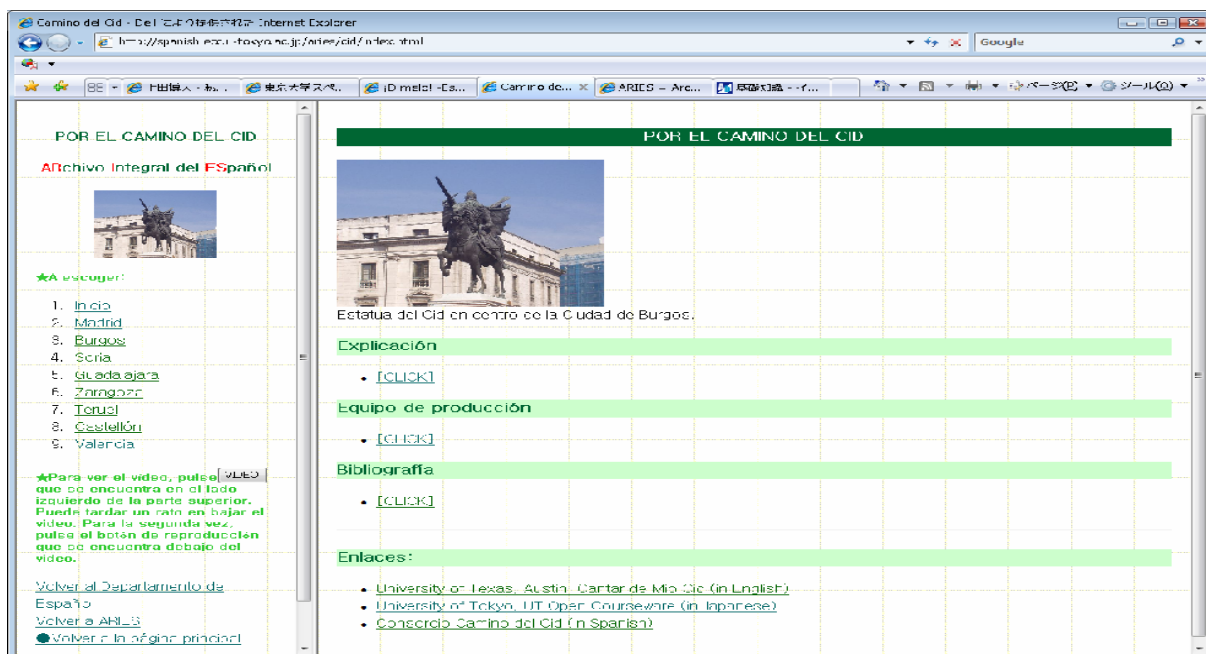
Camino del Cid - Del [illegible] Internet Explorer
http://spanish.ecc.u-tokyo.ac.jp/aries/cid/index.html
Google
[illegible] | 東京大学スペ... | ¡D melol -Es... | Camino de... | ARIES – Arc... | 基礎知識 - イ...
ページ(P) ツール(O)

POR EL CAMINO DEL CID

ARchivo Integral del ESpañol

★A escoger:

1. Inicio
2. Madrid
3. Burgos
4. Soria
5. Guadalajara
6. Zaragoza
7. Teruel
8. Castellón
9. Valencia

★Para ver el video, pulse VIDEO que se encuentra en el lado izquierdo de la parte superior. Puede tardar un rato en bajar el video. Para la segunda vez, pulse el botón de reproducción que se encuentra debajo del video.

Volver al Departamento de Español
Volver a ARIES
Volver a la página principal

POR EL CAMINO DEL CID

Estatua del Cid en centro de la Ciudad de Burgos.

Explicación

• [CLICK]

Equipo de producción

• [CLICK]

Bibliografía

• [CLICK]

Enlaces:

• University of Texas, Austin: Cantar de Mio Cid (in English)
• University of Tokyo, UT Open Courseware (in Japanese)
• Consorcio Camino del Cid (in Spanish)